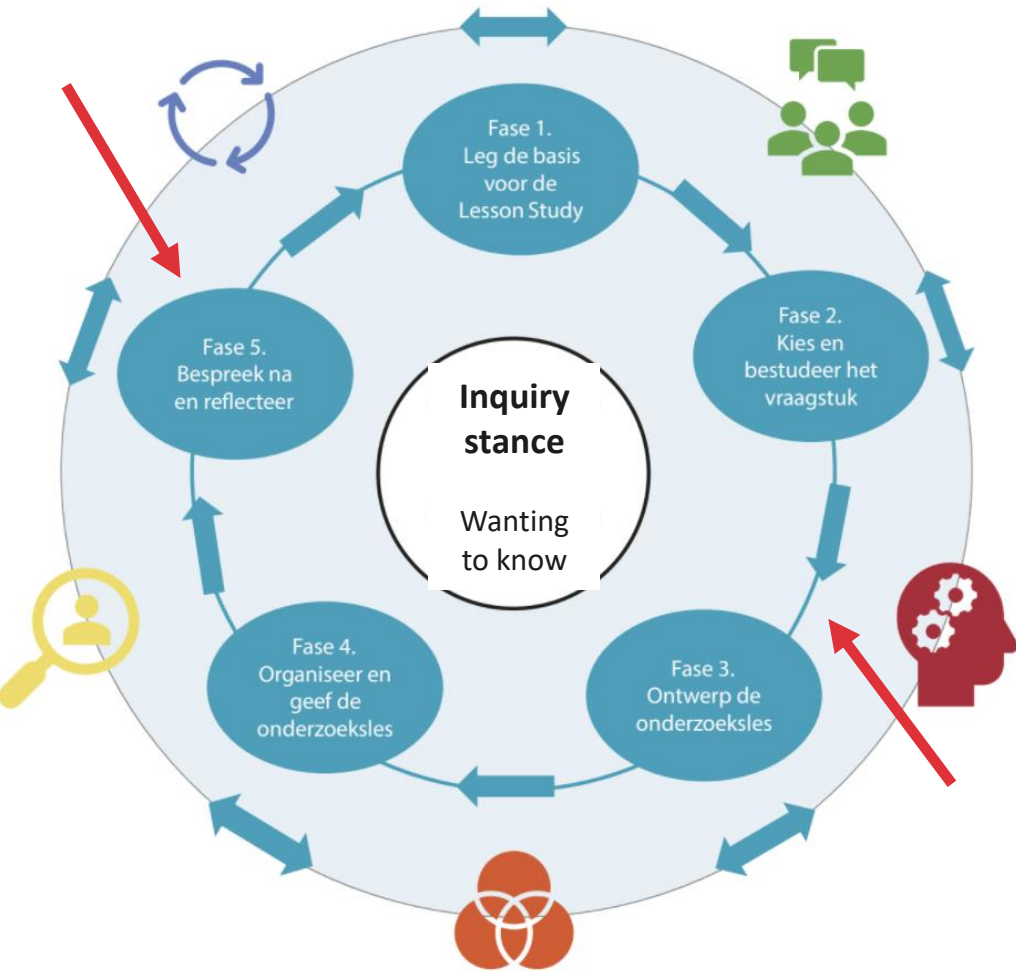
Fase 1.
Leg de basis voor de Lesson Study

Fase 2.
Kies en bestudeer het vraagstuk

Inquiry stance

Wanting to know

Fase 3.
Ontwerp de onderzoeksles

Fase 4.
Organiseer en geef de onderzoeksles

Fase 5.
Bespreek na en reflecteer